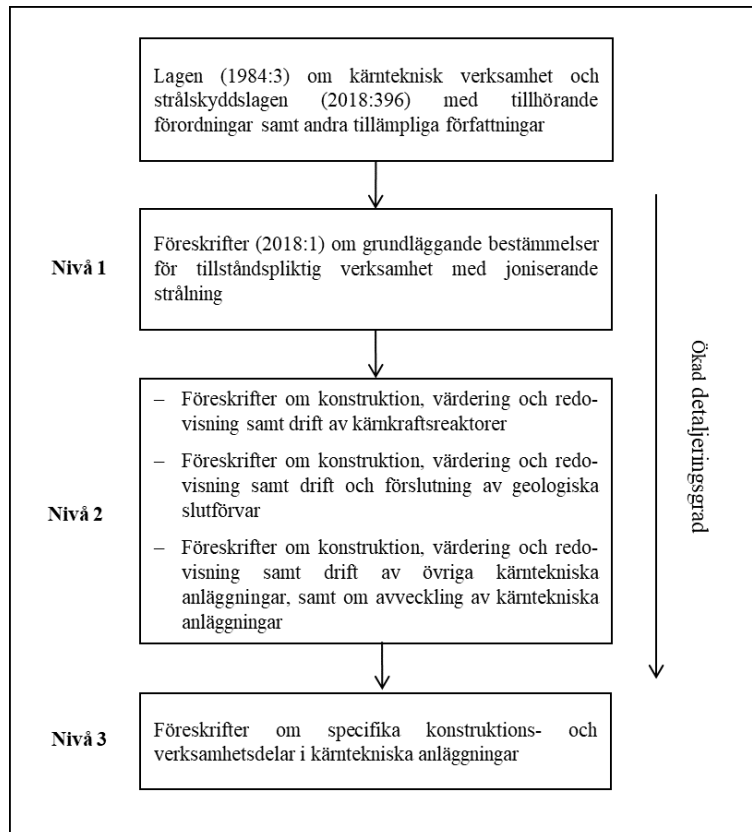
Lagen (1984:3) om kärnteknisk verksamhet och strålskyddslagen (2018:396) med tillhörande förordningar samt andra tillämpliga författningar

Nivå 1

Föreskrifter (2018:1) om grundläggande bestämmelser för tillståndspliktig verksamhet med joniserande strålning

Nivå 2

– Föreskrifter om konstruktion, värdering och redovisning samt drift av kärnkraftsreaktorer

– Föreskrifter om konstruktion, värdering och redovisning samt drift och förslutning av geologiska slutförvar

– Föreskrifter om konstruktion, värdering och redovisning samt drift av övriga kärntekniska anläggningar, samt om avveckling av kärntekniska anläggningar

Nivå 3

Föreskrifter om specifika konstruktions- och verksamhetsdelar i kärntekniska anläggningar

Ökad detaljeringsgrad